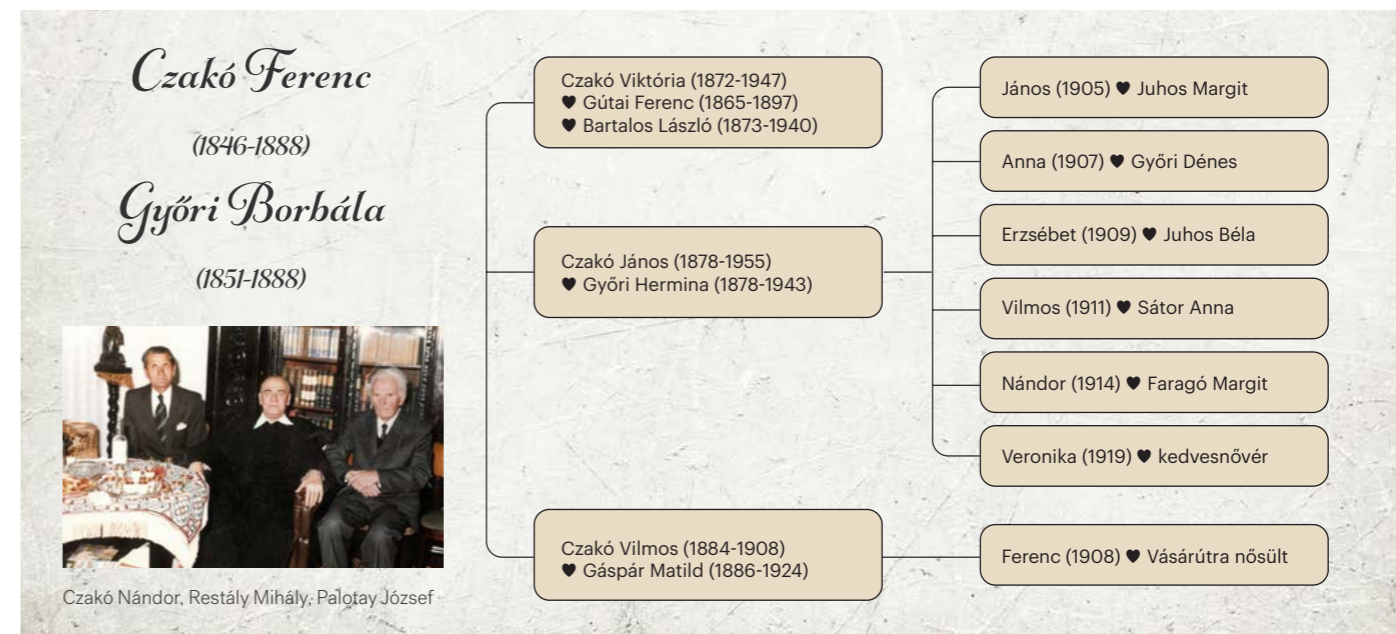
Czakó Ferenc

(1846-1888)

Győri Borbála

(1851-1888)

Czakó Nándor, Restály Mihály, Palotay József

Czakó Viktória (1872-1947)
♥ Gútai Ferenc (1865-1897)
♥ Bartalos László (1873-1940)

Czakó János (1878-1955)
♥ Győri Hermina (1878-1943)

Czakó Vilmos (1884-1908)
♥ Gáspár Matild (1886-1924)

János (1905) ♥ Juhos Margit

Anna (1907) ♥ Győri Dénes

Erzsébet (1909) ♥ Juhos Béla

Vilmos (1911) ♥ Sátor Anna

Nándor (1914) ♥ Faragó Margit

Veronika (1919) ♥ kedvesnővér

Ferenc (1908) ♥ Vásárútra nősült